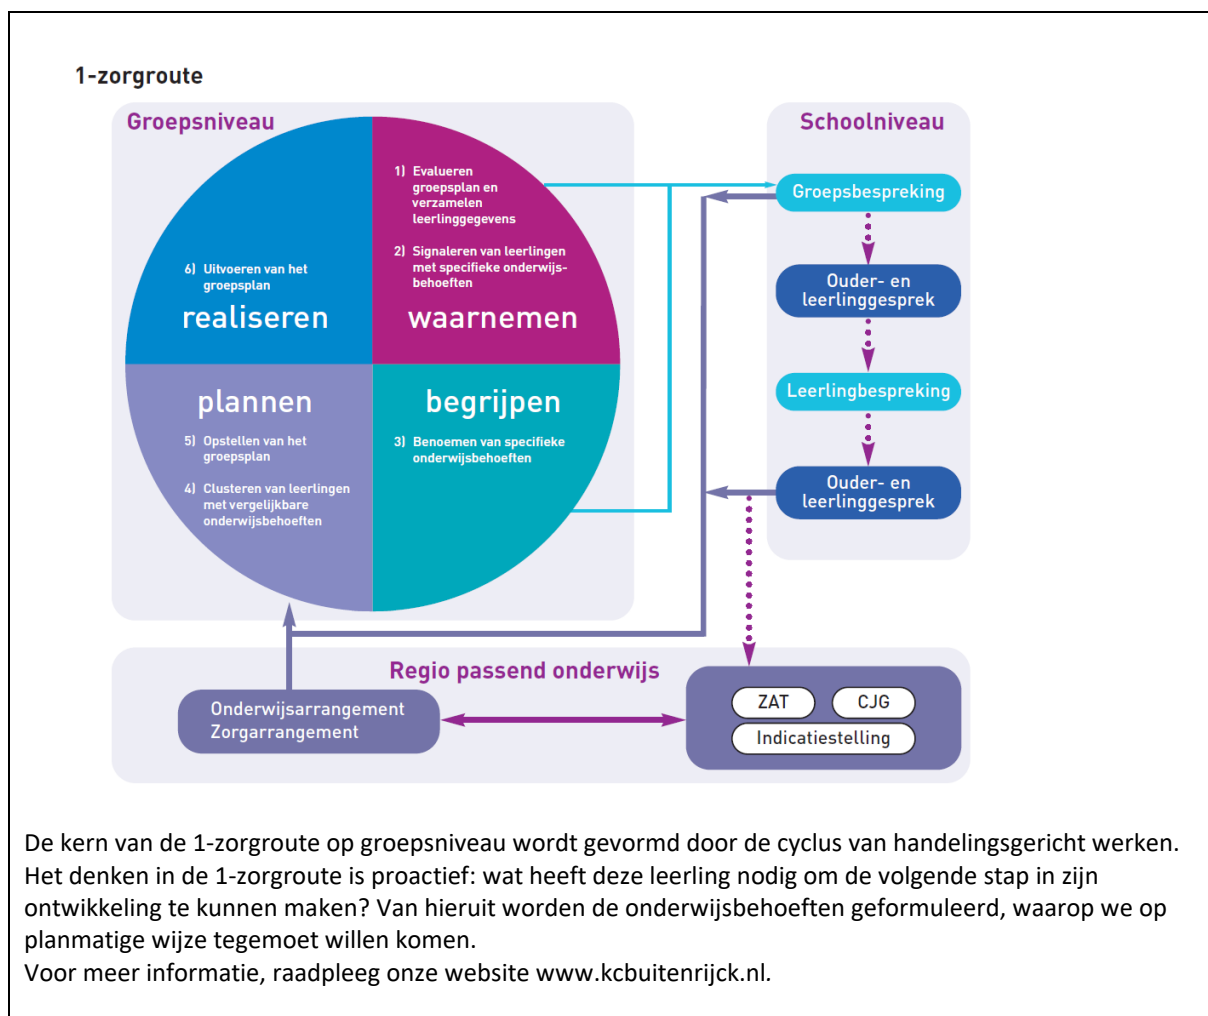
1-zorgroute

Groepsniveau

1) Evalueren groepsplan en verzamelen leerlinggegevens

2) Signaleren van leerlingen met specifieke onderwijsbehoeften

waarnemen

6) Uitvoeren van het groepsplan

realiseren

plannen

5) Opstellen van het groepsplan

4) Clusteren van leerlingen met vergelijkbare onderwijsbehoeften

begrijpen

3) Benoemen van specifieke onderwijsbehoeften

Schoolniveau

Groepsbespreking

Ouder- en leerlinggesprek

Leerlingbespreking

Ouder- en leerlinggesprek

Regio passend onderwijs

Onderwijsarrangement
Zorgarrangement

ZAT

CJG

Indicatiestelling

De kern van de 1-zorgroute op groepsniveau wordt gevormd door de cyclus van handelingsgericht werken. Het denken in de 1-zorgroute is proactief: wat heeft deze leerling nodig om de volgende stap in zijn ontwikkeling te kunnen maken? Van hieruit worden de onderwijsbehoeften geformuleerd, waarop we op planmatige wijze tegemoet willen komen.
Voor meer informatie, raadpleeg onze website www.kcbuitenrijck.nl.